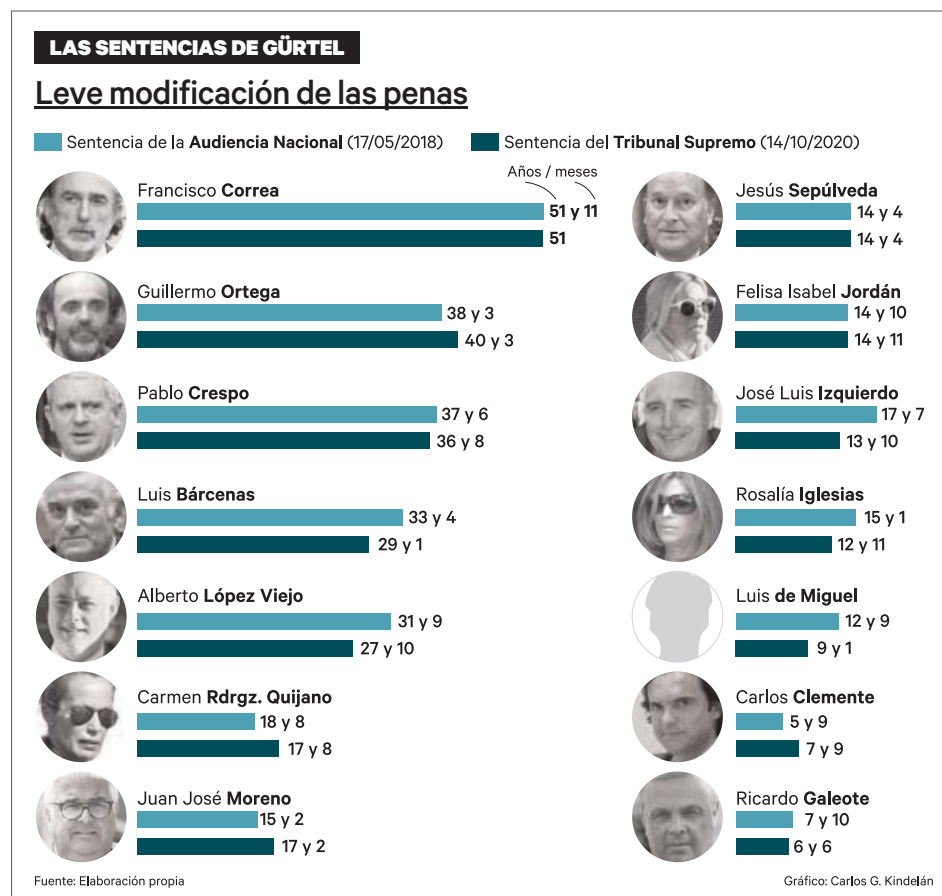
LAS SENTENCIAS DE GÜRTEL

Leve modificación de las penas

Sentencia de la Audiencia Nacional (17/05/2018)
Sentencia del Tribunal Supremo (14/10/2020)

Años / meses

Francisco Correa
51 y 11
51

Guillermo Ortega
38 y 3
40 y 3

Pablo Crespo
37 y 6
36 y 8

Luis Bárcenas
33 y 4
29 y 1

Alberto López Viejo
31 y 9
27 y 10

Carmen Rdrgz. Quijano
18 y 8
17 y 8

Juan José Moreno
15 y 2
17 y 2

Jesús Sepúlveda
14 y 4
14 y 4

Felisa Isabel Jordán
14 y 10
14 y 11

José Luis Izquierdo
17 y 7
13 y 10

Rosalía Iglesias
15 y 1
12 y 11

Luis de Miguel
12 y 9
9 y 1

Carlos Clemente
5 y 9
7 y 9

Ricardo Galeote
7 y 10
6 y 6

Fuente: Elaboración propia

Gráfico: Carlos G. Kindelán